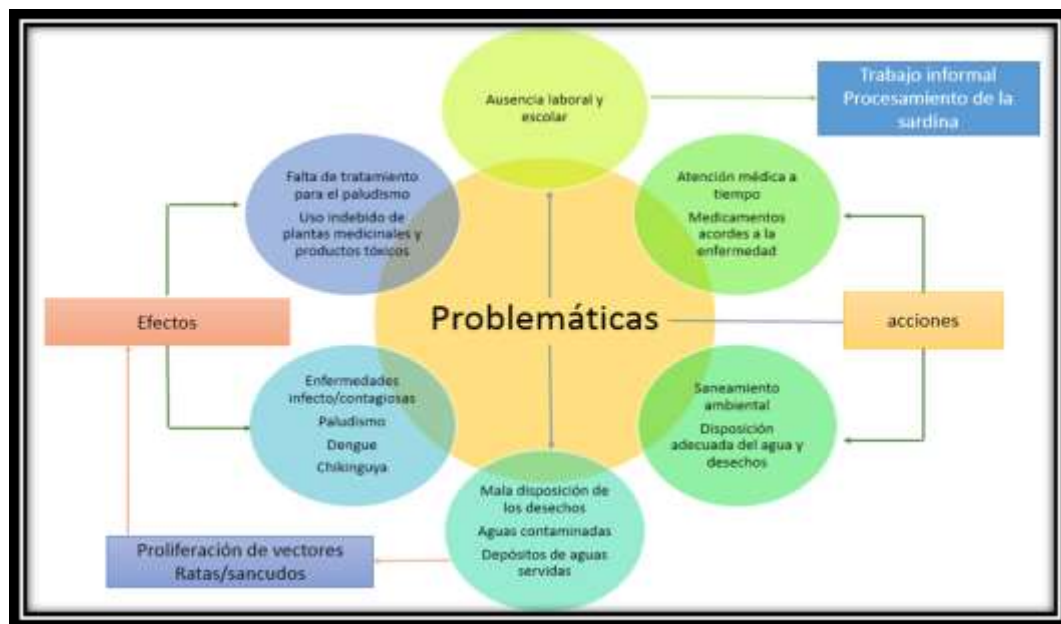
Ausencia laboral y escolar

Trabajo informal
Procesamiento de la sardina

Falta de tratamiento para el paludismo
Uso indebido de plantas medicinales y productos tóxicos

Atención médica a tiempo
Medicamentos acordes a la enfermedad

Efectos

Problemáticas

acciones

Enfermedades infecto/contagiosas
Paludismo
Dengue
Chikinguya

Saneamiento ambiental
Disposición adecuada del agua y desechos

Mala disposición de los desechos
Aguas contaminadas
Depósitos de aguas servidas

Proliferación de vectores
Ratas/sancudos